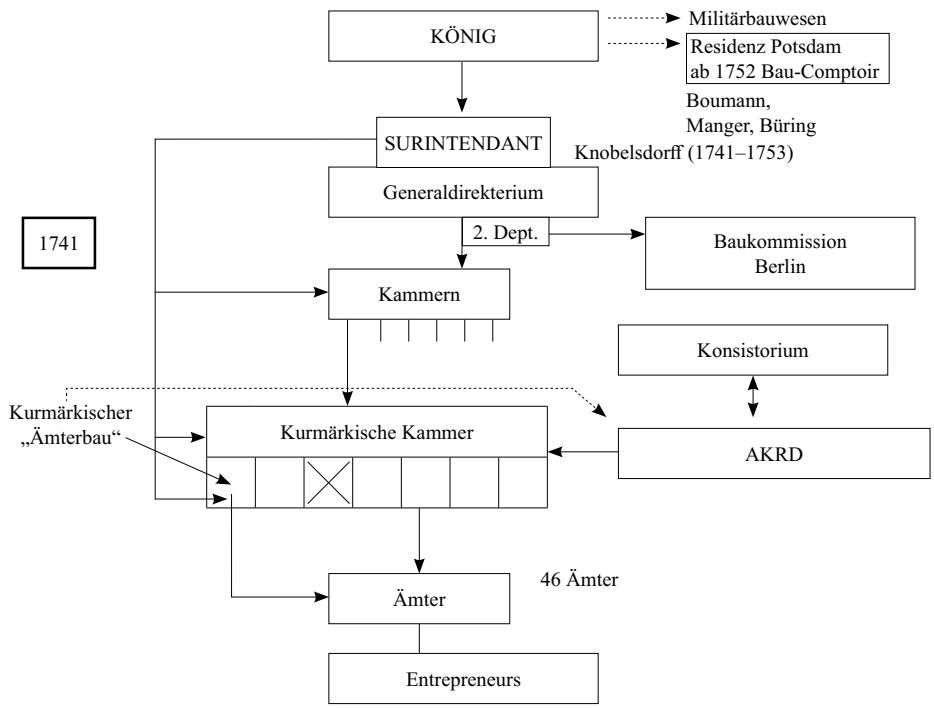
KÖNIG

Militärbauwesen

Residenz Potsdam
ab 1752 Bau-Comptoir

Boumann,
Manger, Büring

SURINTENDANT

Knobelsdorff (1741–1753)

Generaldirekterium

1741

2. Dept.

Baukommission
Berlin

Kammern

Konsistorium

Kurmärkischer
„Ämterbau“

Kurmärkische Kammer

AKRD

46 Ämter

Ämter

Entrepreneurs